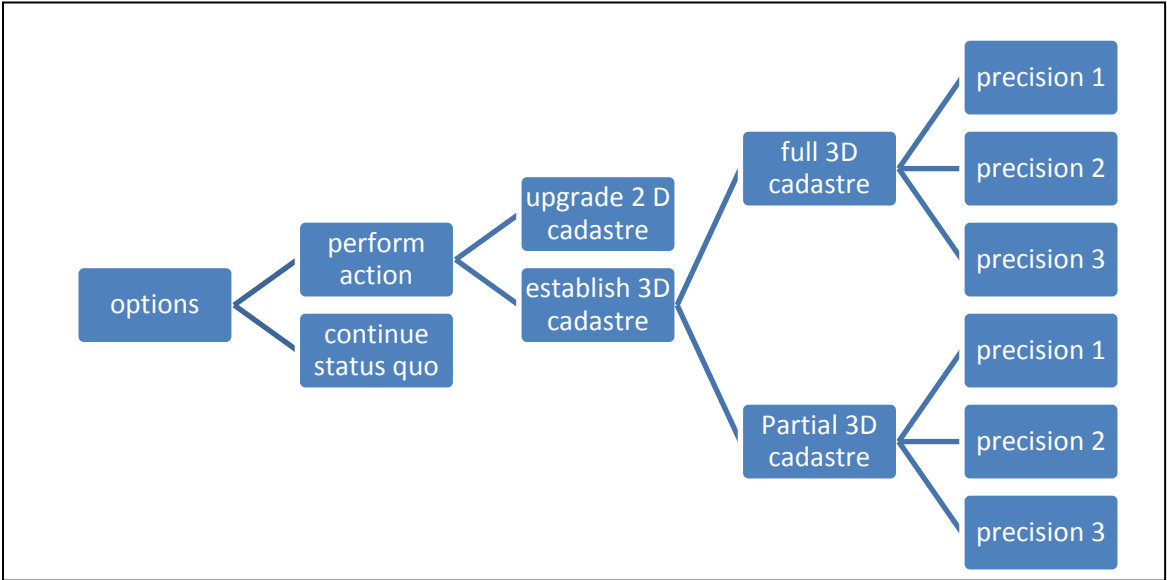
options

perform action

continue status quo

upgrade 2 D cadastre

establish 3D cadastre

full 3D cadastre

Partial 3D cadastre

precision 1

precision 2

precision 3

precision 1

precision 2

precision 3